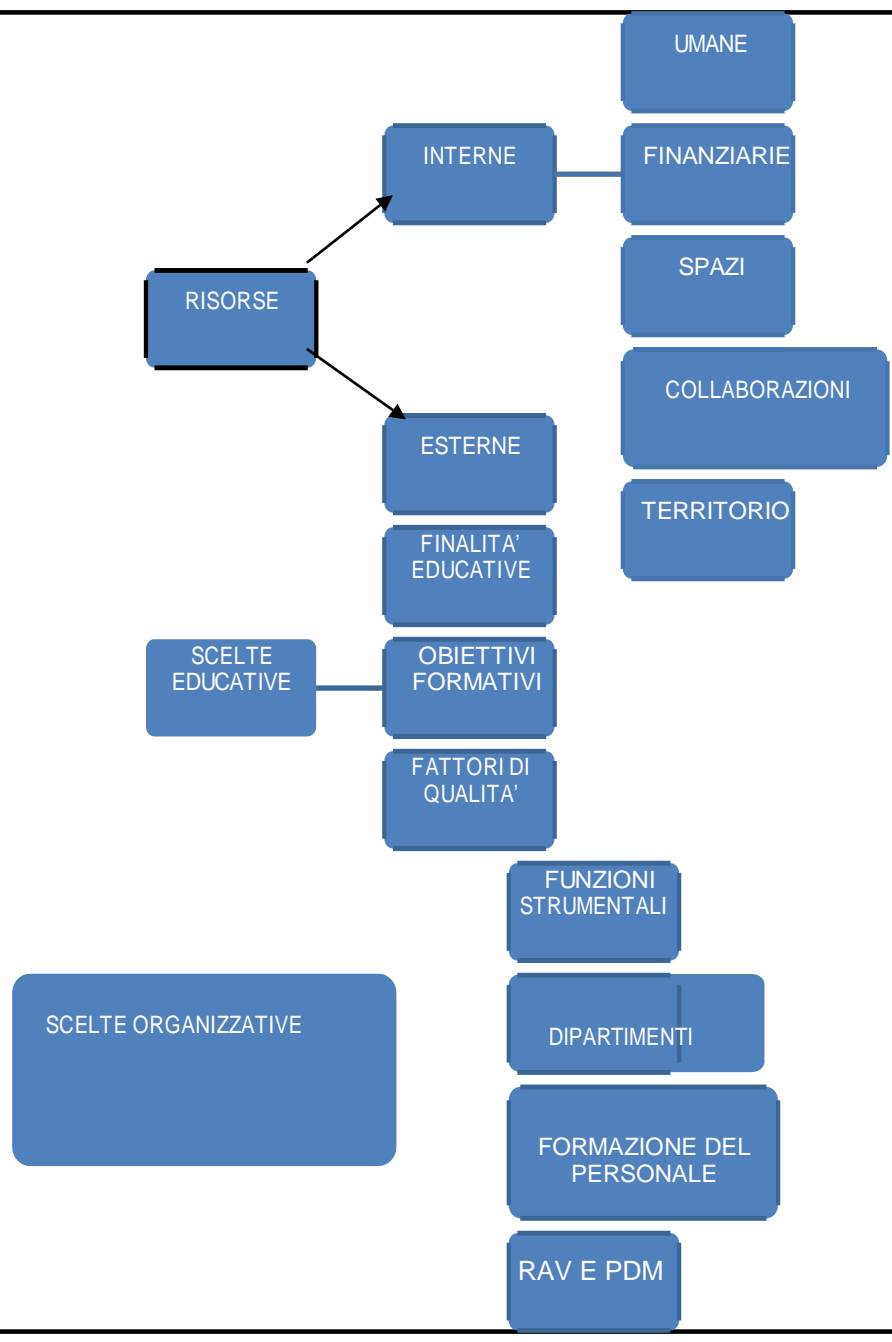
UMANE

INTERNE

FINANZIARIE

SPAZI

RISORSE

COLLABORAZIONI

ESTERNE

TERRITORIO

FINALITA' EDUCATIVE

SCELTE EDUCATIVE

OBIETTIVI FORMATIVI

FATTORI DI QUALITA'

FUNZIONI STRUMENTALI

SCELTE ORGANIZZATIVE

DIPARTIMENTI

FORMAZIONE DEL PERSONALE

RAV E PDM